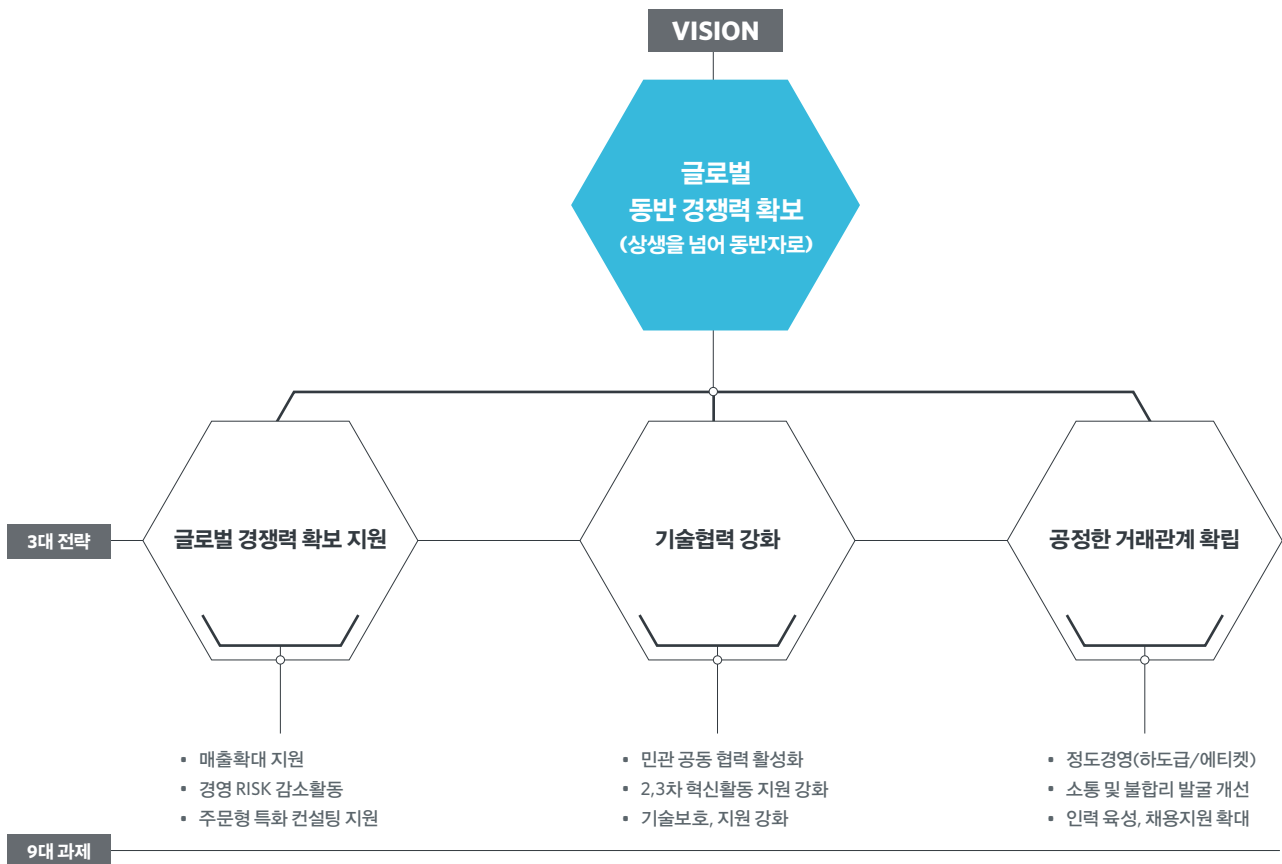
VISION

글로벌
동반 경쟁력 확보
(상생을 넘어 동반자로)

3대 전략

글로벌 경쟁력 확보 지원

기술협력 강화

공정한 거래관계 확립

- 매출확대 지원
- 경영 RISK 감소활동
- 주문형 특화 컨설팅 지원

- 민관 공동 협력 활성화
- 2,3차 혁신활동 지원 강화
- 기술보호, 지원 강화

- 정도경영(하도급/에티켓)
- 소통 및 불합리 발굴 개선
- 인력 육성, 채용지원 확대

9대 과제